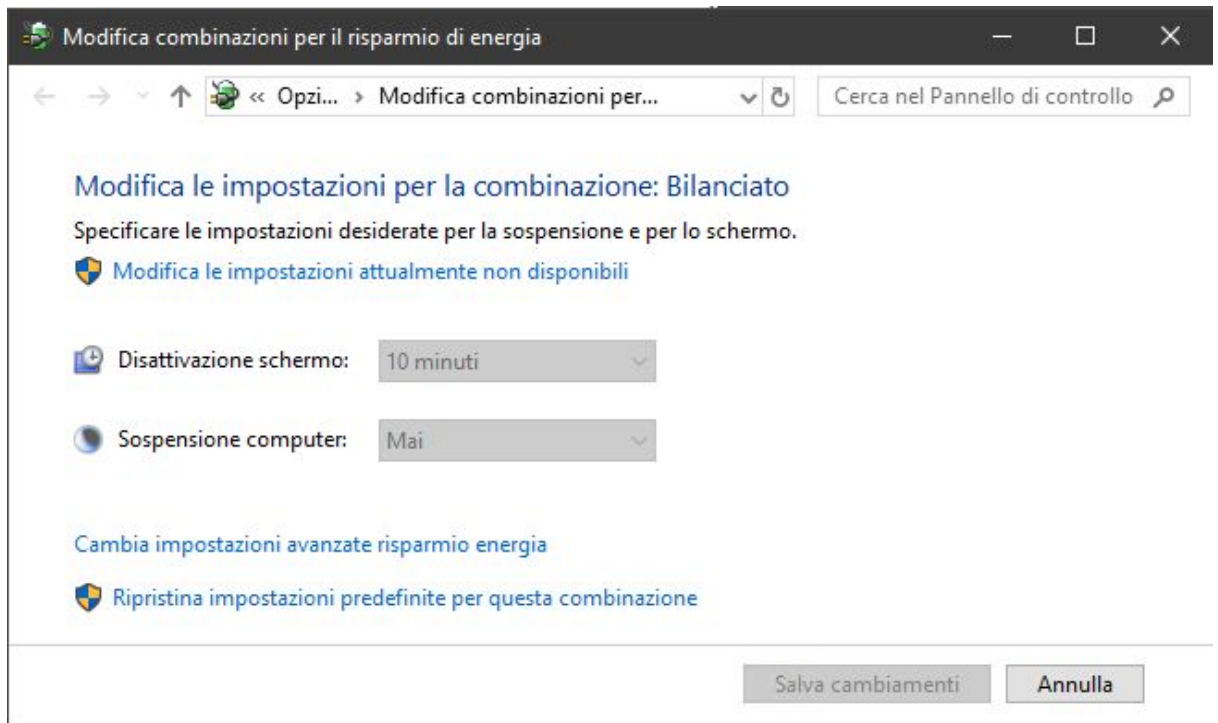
Modifica combinazioni per il risparmio di energia

« Opzi... › Modifica combinazioni per...

Cerca nel Pannello di controllo

Modifica le impostazioni per la combinazione: Bilanciato

Specificare le impostazioni desiderate per la sospensione e per lo schermo.

Modifica le impostazioni attualmente non disponibili

Disattivazione schermo: 10 minuti

Sospensione computer: Mai

Cambia impostazioni avanzate risparmio energia

Ripristina impostazioni predefinite per questa combinazione

Salva cambiamenti Annulla